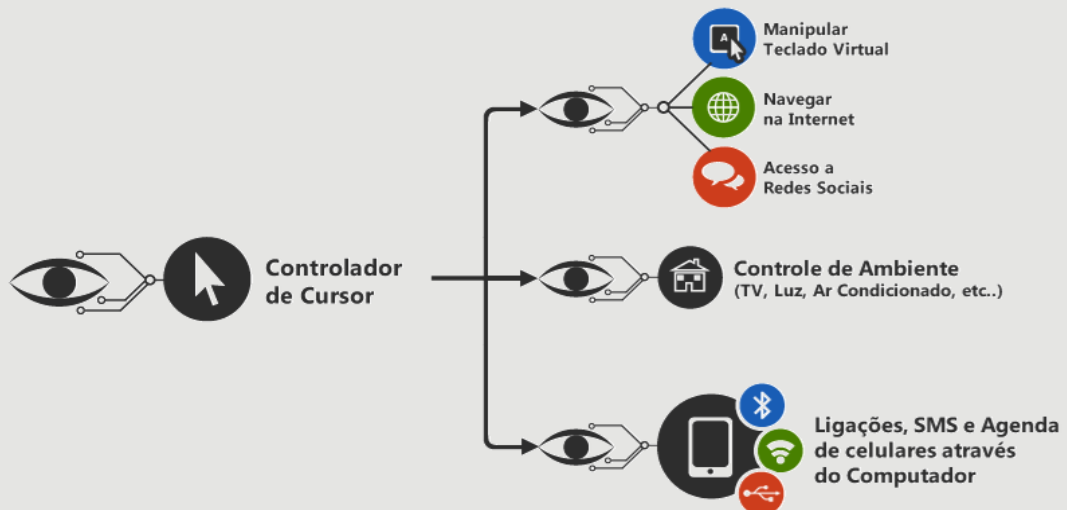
Manipular Teclado Virtual

Navegar na Internet

Acesso a Redes Sociais

Controlador de Cursor

Controle de Ambiente
(TV, Luz, Ar Condicionado, etc..)

Ligações, SMS e Agenda de celulares através do Computador